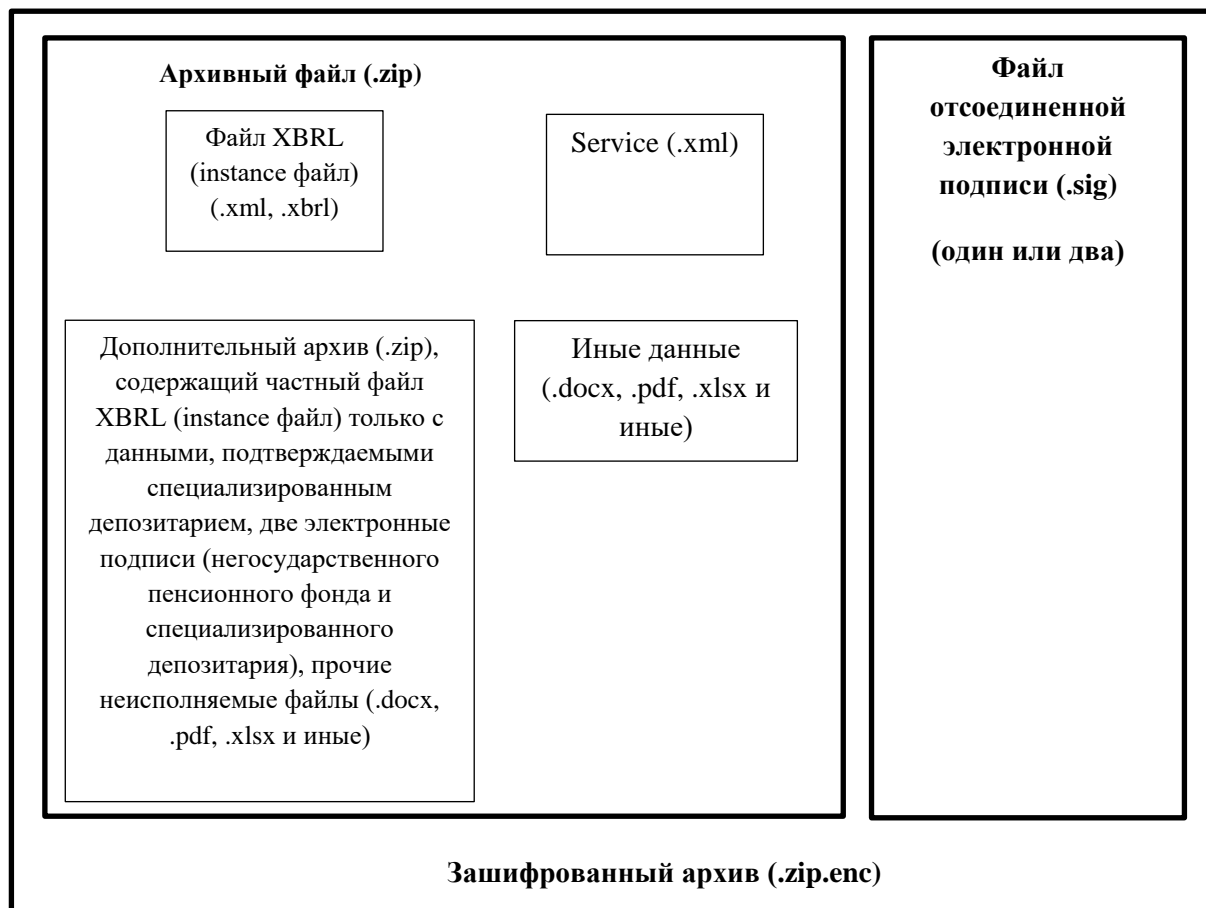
Архивный файл (.zip)

Файл XBRL (instance файл) (.xml, .xbrl)

Service (.xml)

Дополнительный архив (.zip), содержащий частный файл XBRL (instance файл) только с данными, подтверждаемыми специализированным депозитарием, две электронные подписи (негосударственного пенсионного фонда и специализированного депозитария), прочие неисполняемые файлы (.docx, .pdf, .xlsx и иные)

Иные данные (.docx, .pdf, .xlsx и иные)

Файл отсоединенной электронной подписи (.sig)

(один или два)

Зашифрованный архив (.zip.enc)